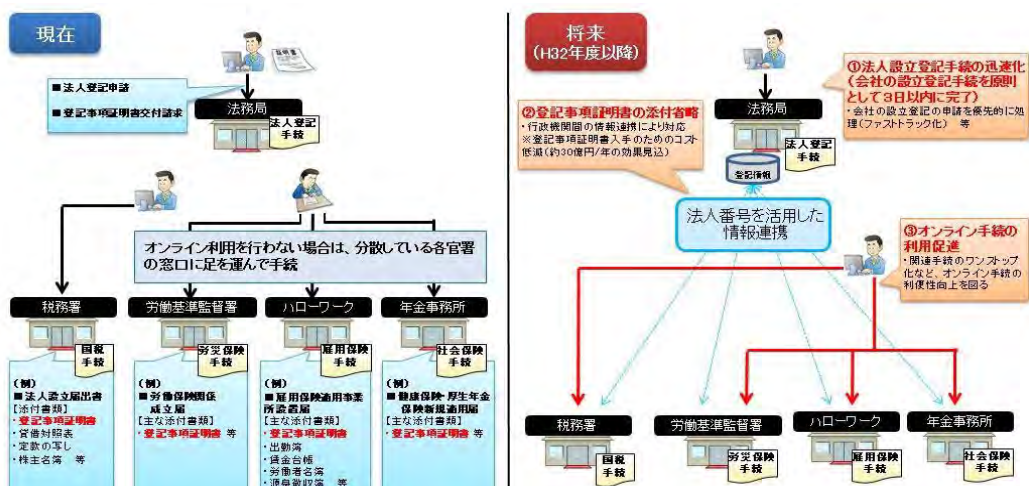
現在

登記申請

■法人登記申請

■登記事項証明書交付請求

法務局

法人登記手続

オンライン利用を行わない場合は、分散している各官署の窓口に足を運んで手続

税務署

国税手続

労働基準監督署

労災保険手続

ハローワーク

雇用保険手続

年金事務所

社会保険手続

(例)
■法人設立届出書
【添付書類】
・登記事項証明書
・貸借対照表
・定款の写し
・株主名簿 等

(例)
■労働保険関係成立届
【主な添付書類】
・登記事項証明書 等

(例)
■雇用保険適用事業所設置届
【主な添付書類】
・登記事項証明書
・出勤簿
・賃金台帳
・労働者名簿
・源泉徴収簿 等

(例)
■健康保険・厚生年金保険新規適用届
【主な添付書類】
・登記事項証明書 等

将来
(H32年度以降)

法務局

法人登記手続

登記情報

①法人設立登記手続の迅速化(会社の設立登記手続を原則として3日以内に完了)
・会社の設立登記の申請を優先的に処理(ファストトラック化) 等

②登記事項証明書の添付省略
・行政機関間の情報連携により対応
※登記事項証明書入手のためのコスト低減(約30億円/年の効果見込)

法人番号を活用した情報連携

③オンライン手続の利用促進
・関連手続のワンストップ化など、オンライン手続の利便性向上を図る

税務署

国税手続

労働基準監督署

労災保険手続

ハローワーク

雇用保険手続

年金事務所

社会保険手続